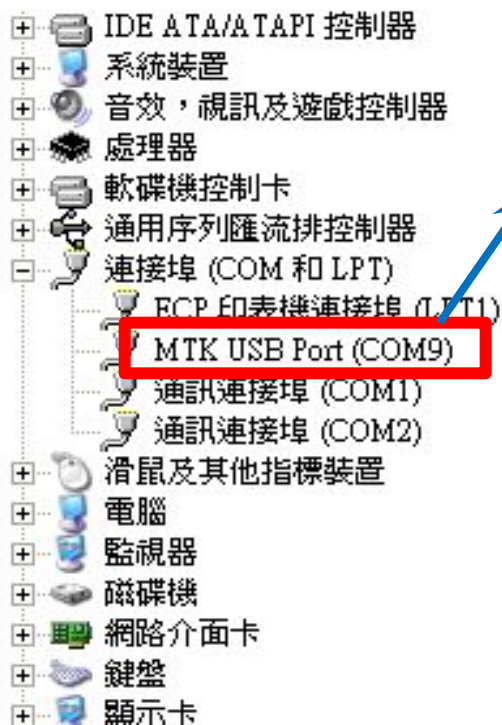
IDE ATA/ATAPI 控制器
系統裝置
音效，視訊及遊戲控制器
處理器
軟碟機控制卡
通用序列匯流排控制器
連接埠 (COM 和 LPT)
ECP 印表機連接埠 (LPT1)
MTK USB Port (COM9)
通訊連接埠 (COM1)
通訊連接埠 (COM2)
滑鼠及其他指標裝置
電腦
監視器
磁碟機
網路介面卡
鍵盤
顯示卡